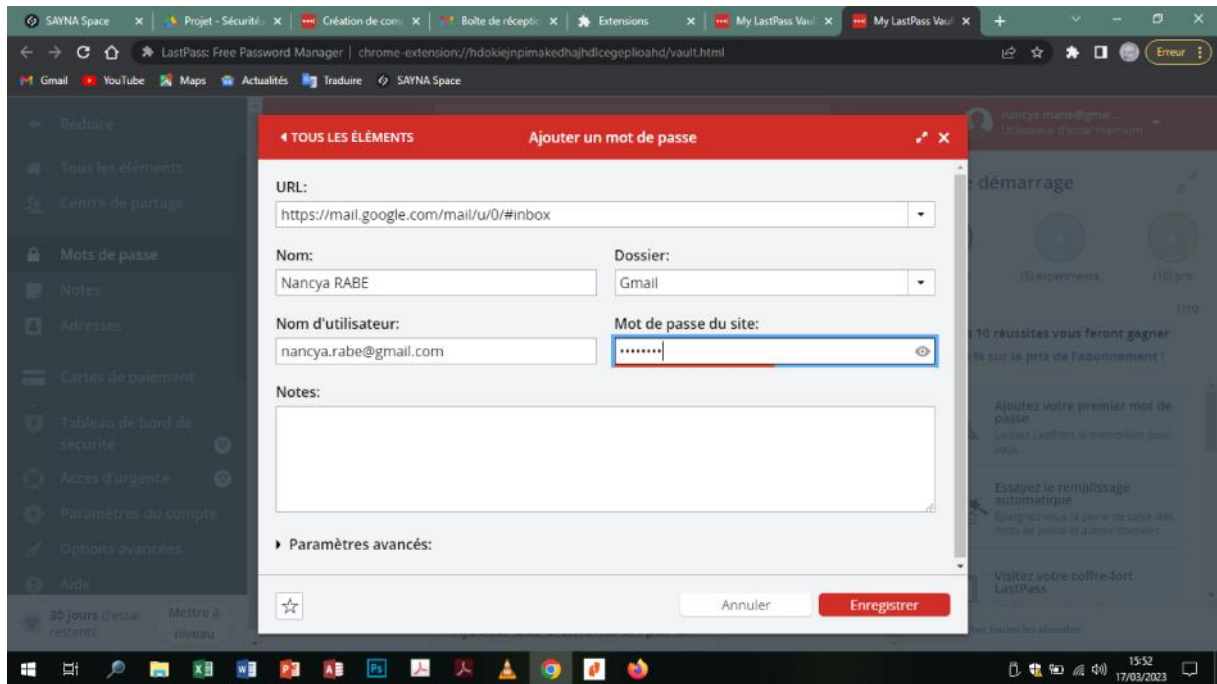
SAYNA Space | Projet - Sécurité | Création de com | Boîte de réceptio | Extensions | My LastPass Vaul | My LastPass Vaul

LastPass: Free Password Manager | chrome-extension://hdokiejnpimakedhajhdlcegeplioahd/vault.html

Erreur

Gmail YouTube Maps Actualités Traduire SAYNA Space

Réduire
Tous les éléments
Centre de partage
Mots de passe
Notes
Adresses
Cartes de paiement
Tableau de bord de sécurité
Accès d'urgence
Paramètres du compte
Options avancées
Aide
30 jours d'essai restants
Mettre à niveau

nancya.marie@gmai...
Utilisateur d'essai Premium

démarrage
(5) expériments
(10) prs
1/10
s 10 réussites vous feront gagner
% sur le prix de l'abonnement !
Ajoutez votre premier mot de passe
Laissez LastPass le mémoriser pour vous
Essayez le remplissage automatique
Épargnez-vous la peine de saisir des mots de passe et autres données
Visitez votre coffre-fort LastPass

◂ TOUS LES ÉLÉMENTS
Ajouter un mot de passe

URL:
https://mail.google.com/mail/u/0/#inbox

Nom:
Nancya RABE

Dossier:
Gmail

Nom d'utilisateur:
nancya.rabe@gmail.com

Mot de passe du site:
••••••••

Notes:

▸ Paramètres avancés:

Annuler
Enregistrer

15:52
17/03/2023